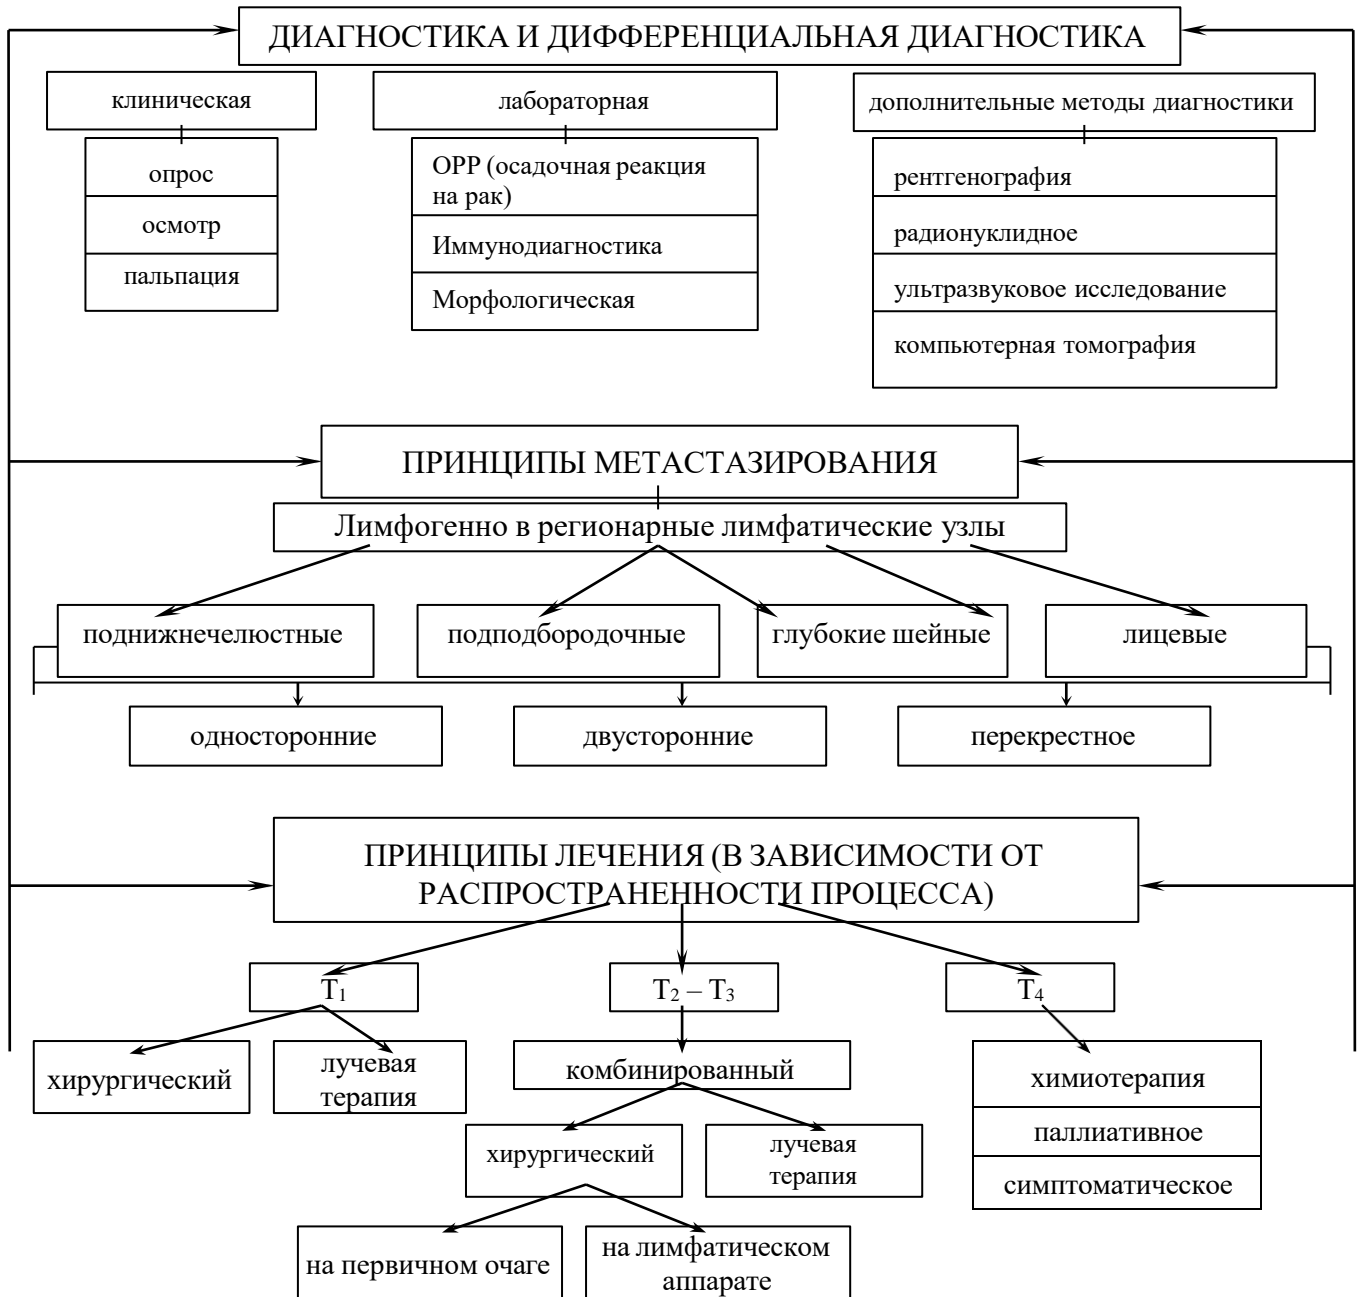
ДИАГНОСТИКА И ДИФФЕРЕНЦИАЛЬНАЯ ДИАГНОСТИКА

клиническая

опрос

осмотр

пальпация

лабораторная

ОРР (осадочная реакция на рак)

Иммунодиагностика

Морфологическая

дополнительные методы диагностики

рентгенография

радионуклидное

ультразвуковое исследование

компьютерная томография

ПРИНЦИПЫ МЕТАСТАЗИРОВАНИЯ

Лимфогенно в регионарные лимфатические узлы

поднижнечелюстные

подподбородочные

глубокие шейные

лицевые

односторонние

двусторонние

перекрестное

ПРИНЦИПЫ ЛЕЧЕНИЯ (В ЗАВИСИМОСТИ ОТ РАСПРОСТРАНЕННОСТИ ПРОЦЕССА)

$T_1$

$T_2 – T_3$

$T_4$

хирургический

лучевая терапия

комбинированный

химиотерапия

паллиативное

симптоматическое

хирургический

лучевая терапия

на первичном очаге

на лимфатическом аппарате